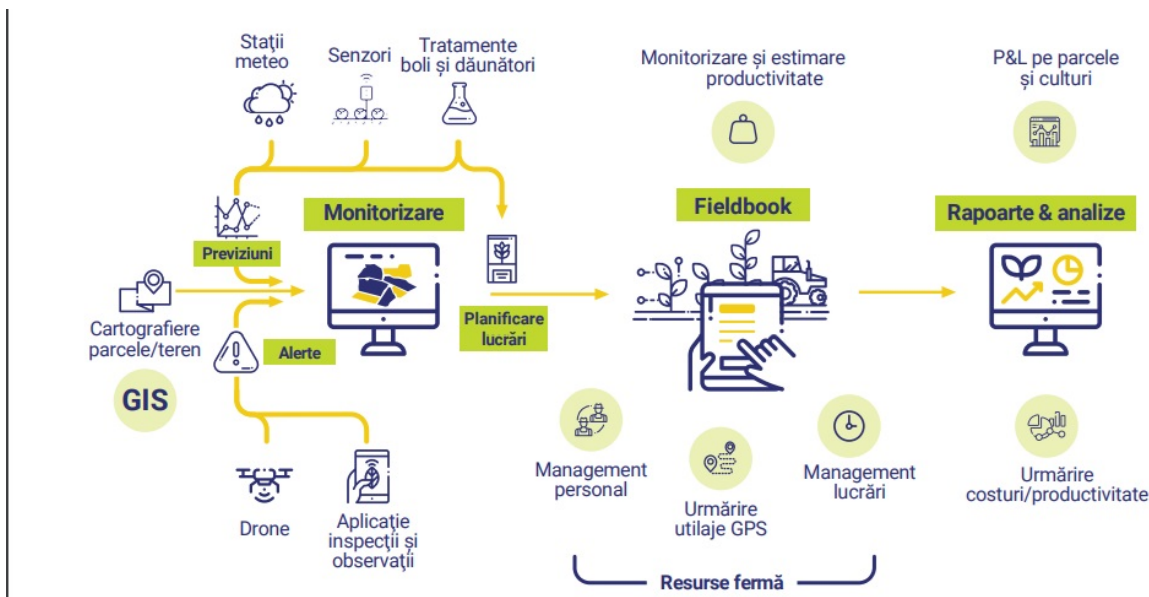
Stații meteo

Senzori

Tratamente boli și dăunători

Monitorizare și estimare productivitate

P&L pe parcele și culturi

Previziuni

Monitorizare

Fieldbook

Rapoarte & analize

Cartografiere parcele/teren

GIS

Alerte

Planificare lucrări

Management personal

Urmărire utilaje GPS

Management lucrări

Urmărire costuri/productivitate

Drone

Aplicație inspecții și observații

Resurse fermă